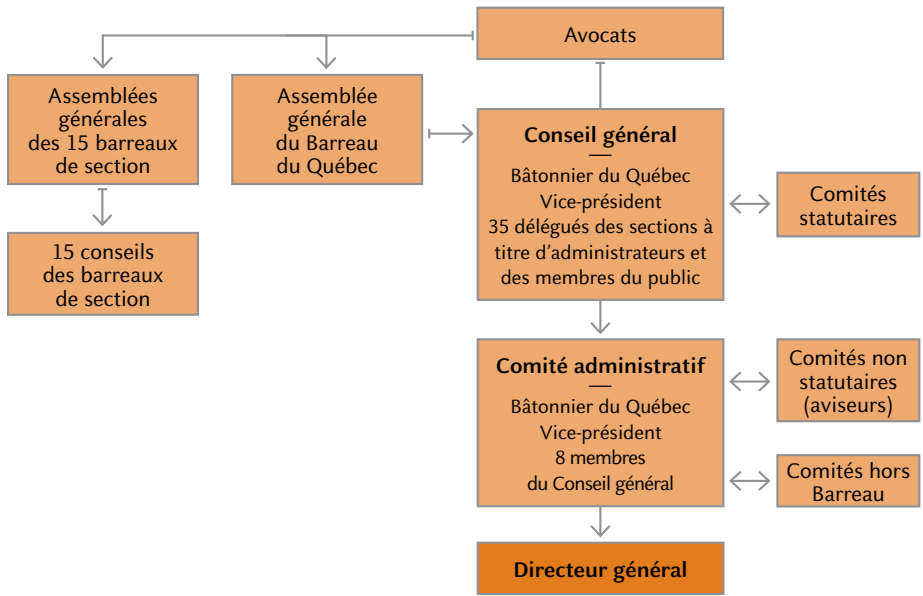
Avocats

Assemblées générales des 15 barreaux de section

Assemblée générale du Barreau du Québec

Conseil général
—
Bâtonnier du Québec
Vice-président
35 délégués des sections à titre d'administrateurs et des membres du public

Comités statutaires

15 conseils des barreaux de section

Comité administratif
—
Bâtonnier du Québec
Vice-président
8 membres du Conseil général

Comités non statutaires (aviseurs)

Comités hors Barreau

Directeur général